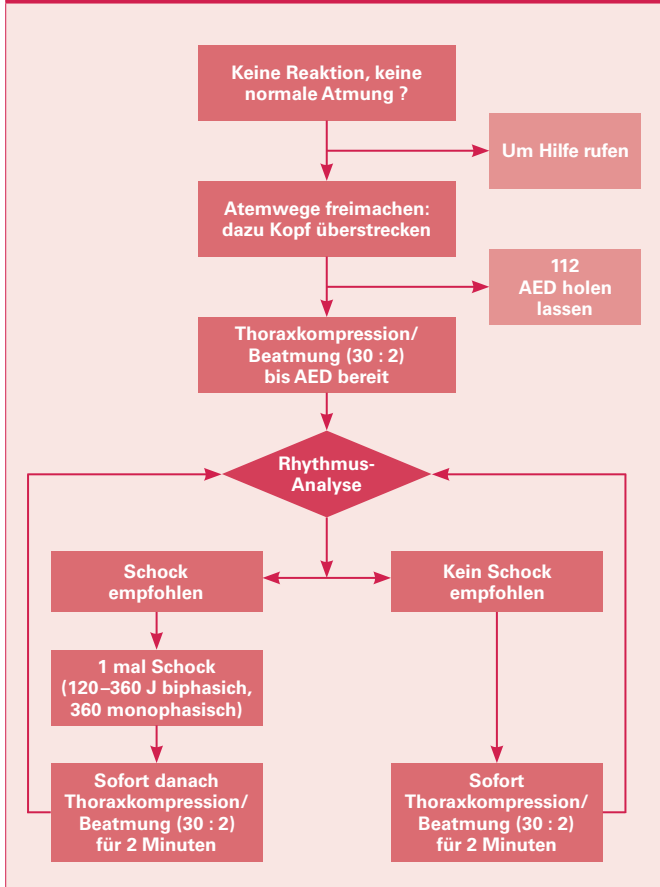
Keine Reaktion, keine normale Atmung ?

Um Hilfe rufen

Atemwege freimachen: dazu Kopf überstrecken

112
AED holen lassen

Thoraxkompression/ Beatmung (30 : 2) bis AED bereit

Rhythmus-Analyse

Schock empfohlen

Kein Schock empfohlen

1 mal Schock (120–360 J biphasich, 360 monophasisch)

Sofort danach Thoraxkompression/ Beatmung (30 : 2) für 2 Minuten

Sofort Thoraxkompression/ Beatmung (30 : 2) für 2 Minuten